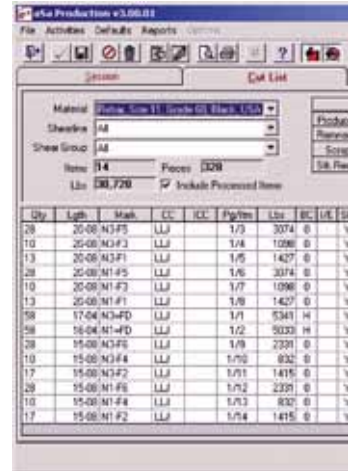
aSa Production v3.00.03

File Activities Defaults Reports Options

Session

Cut List

Material Rebar, Size 11, Grade 60, Black, USA

Shearline All

Shear Group All

Items 14 Pieces 328

Lbs 30,720 Include Processed Items

Produc

Remove

Scrap

Mk Re

| Qty | Lgth | Mark | CC | ICC | Pg/Itm | Lbs | BC | I/E | S |
|---|---|---|---|---|---|---|---|---|---|
| 28 | 20-00 | N3-F5 | LLI | | 1/3 | 3074 | 0 | | Y |
| 10 | 20-00 | N3-F3 | LLI | | 1/4 | 1098 | 0 | | Y |
| 13 | 20-00 | N3-F1 | LLI | | 1/5 | 1427 | 0 | | Y |
| 28 | 20-00 | N1-F5 | LLI | | 1/6 | 3074 | 0 | | Y |
| 10 | 20-00 | N1-F3 | LLI | | 1/7 | 1098 | 0 | | Y |
| 13 | 20-00 | N1-F1 | LLI | | 1/8 | 1427 | 0 | | Y |
| 58 | 17-04 | N3-FD | LLI | | 1/1 | 5341 | H | | Y |
| 58 | 16-04 | N1-FD | LLI | | 1/2 | 5033 | H | | Y |
| 28 | 15-00 | N3-F6 | LLI | | 1/9 | 2331 | 0 | | Y |
| 10 | 15-00 | N3-F4 | LLI | | 1/10 | 832 | 0 | | Y |
| 17 | 15-00 | N3-F2 | LLI | | 1/11 | 1415 | 0 | | Y |
| 28 | 15-00 | N1-F6 | LLI | | 1/12 | 2331 | 0 | | Y |
| 10 | 15-00 | N1-F4 | LLI | | 1/13 | 832 | 0 | | Y |
| 17 | 15-00 | N1-F2 | LLI | | 1/14 | 1415 | 0 | | Y |